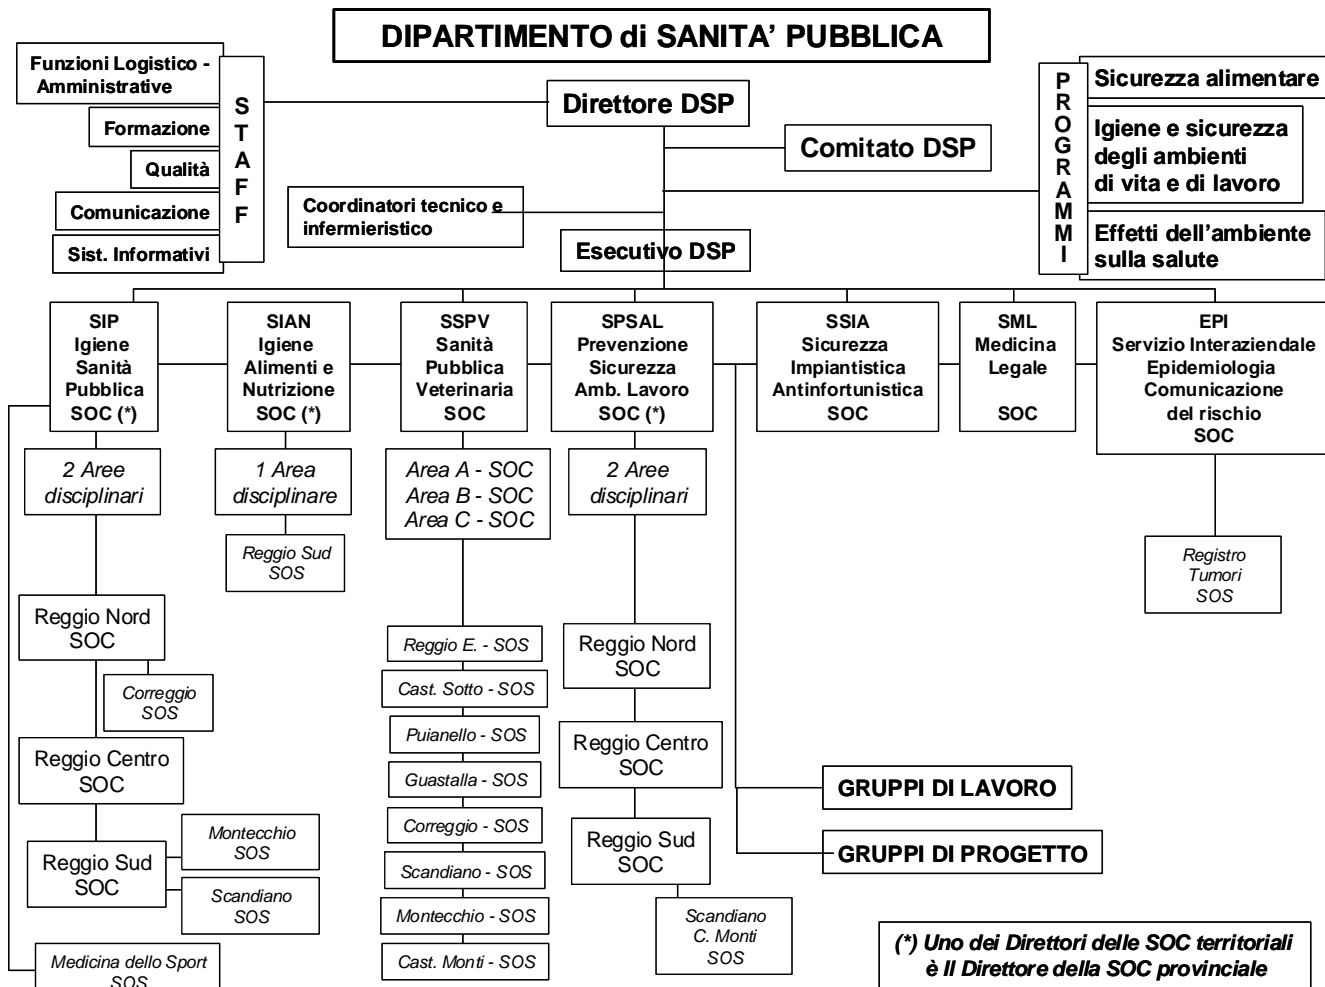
DIPARTIMENTO di SANITA' PUBBLICA

Funzioni Logistico - Amministrative

Formazione

Qualità

Comunicazione

Sist. Informativi

S T A F F

Direttore DSP

Comitato DSP

Coordinatori tecnico e infermieristico

Esecutivo DSP

P R O G R A M M I

Sicurezza alimentare

Igiene e sicurezza degli ambienti di vita e di lavoro

Effetti dell'ambiente sulla salute

SIP Igiene Sanità Pubblica SOC (*)

2 Aree disciplinari

Reggio Nord SOC

Correggio SOS

Reggio Centro SOC

Reggio Sud SOC

Montecchio SOS

Scandiano SOS

Medicina dello Sport SOS

SIAN Igiene Alimenti e Nutrizione SOC (*)

1 Area disciplinare

Reggio Sud SOS

SSPV Sanità Pubblica Veterinaria SOC

Area A - SOC
Area B - SOC
Area C - SOC

Reggio E. - SOS

Cast. Sotto - SOS

Puianello - SOS

Guastalla - SOS

Correggio - SOS

Scandiano - SOS

Montecchio - SOS

Cast. Monti - SOS

SPSAL Prevenzione Sicurezza Amb. Lavoro SOC (*)

2 Aree disciplinari

Reggio Nord SOC

Reggio Centro SOC

Reggio Sud SOC

Scandiano C. Monti SOS

SSIA Sicurezza Impiantistica Antinfortunistica SOC

SML Medicina Legale SOC

EPI Servizio Interaziendale Epidemiologia Comunicazione del rischio SOC

Registro Tumori SOS

GRUPPI DI LAVORO

GRUPPI DI PROGETTO

(*) Uno dei Direttori delle SOC territoriali è Il Direttore della SOC provinciale